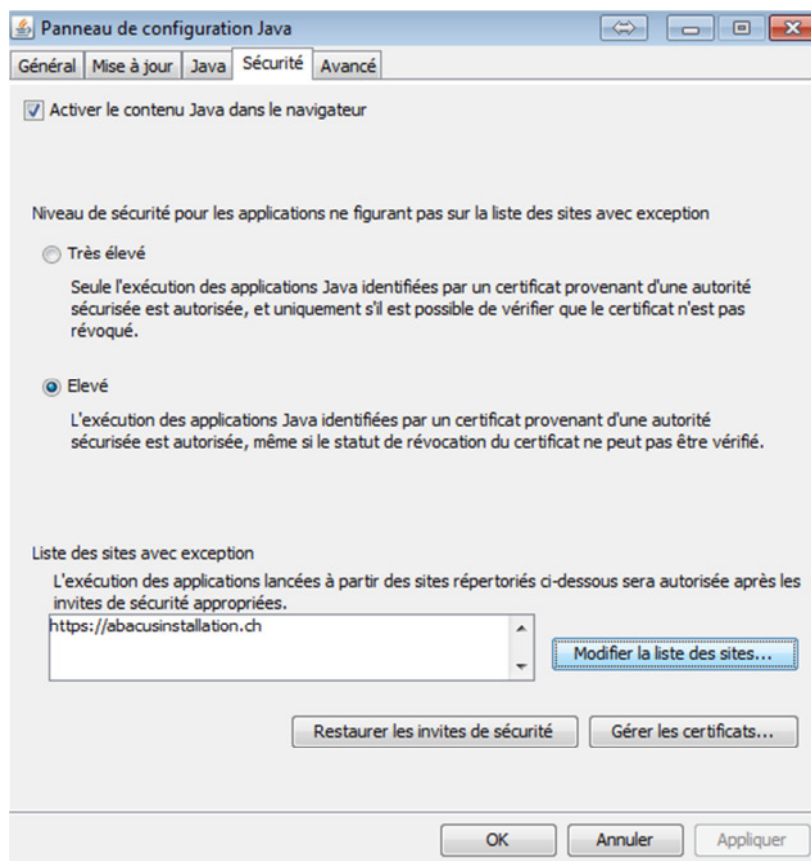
Panneau de configuration Java

Général | Mise à jour | Java | Sécurité | Avancé

Activer le contenu Java dans le navigateur

Niveau de sécurité pour les applications ne figurant pas sur la liste des sites avec exception

Très élevé

Seule l'exécution des applications Java identifiées par un certificat provenant d'une autorité sécurisée est autorisée, et uniquement s'il est possible de vérifier que le certificat n'est pas révoqué.

Elevé

L'exécution des applications Java identifiées par un certificat provenant d'une autorité sécurisée est autorisée, même si le statut de révocation du certificat ne peut pas être vérifié.

Liste des sites avec exception

L'exécution des applications lancées à partir des sites répertoriés ci-dessous sera autorisée après les invites de sécurité appropriées.

https://abacusinstallation.ch

Modifier la liste des sites...

Restaurer les invites de sécurité

Gérer les certificats...

OK

Annuler

Appliquer